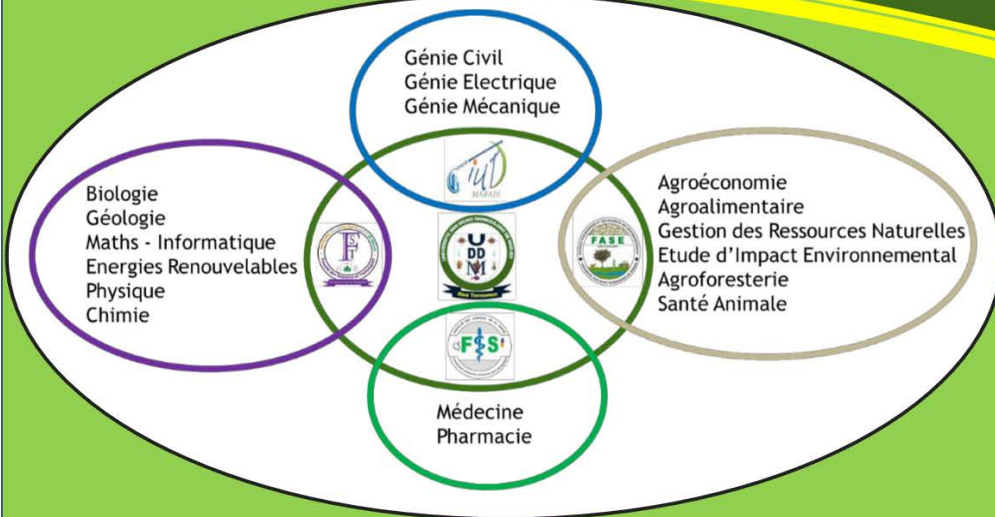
Génie Civil
Génie Electrique
Génie Mécanique

IUT
MARADI

Biologie
Géologie
Maths - Informatique
Energies Renouvelables
Physique
Chimie

FST

UDDM

Agroéconomie
Agroalimentaire
Gestion des Ressources Naturelles
Etude d'Impact Environnemental
Agroforesterie
Santé Animale

FASE

FSS

Médecine
Pharmacie